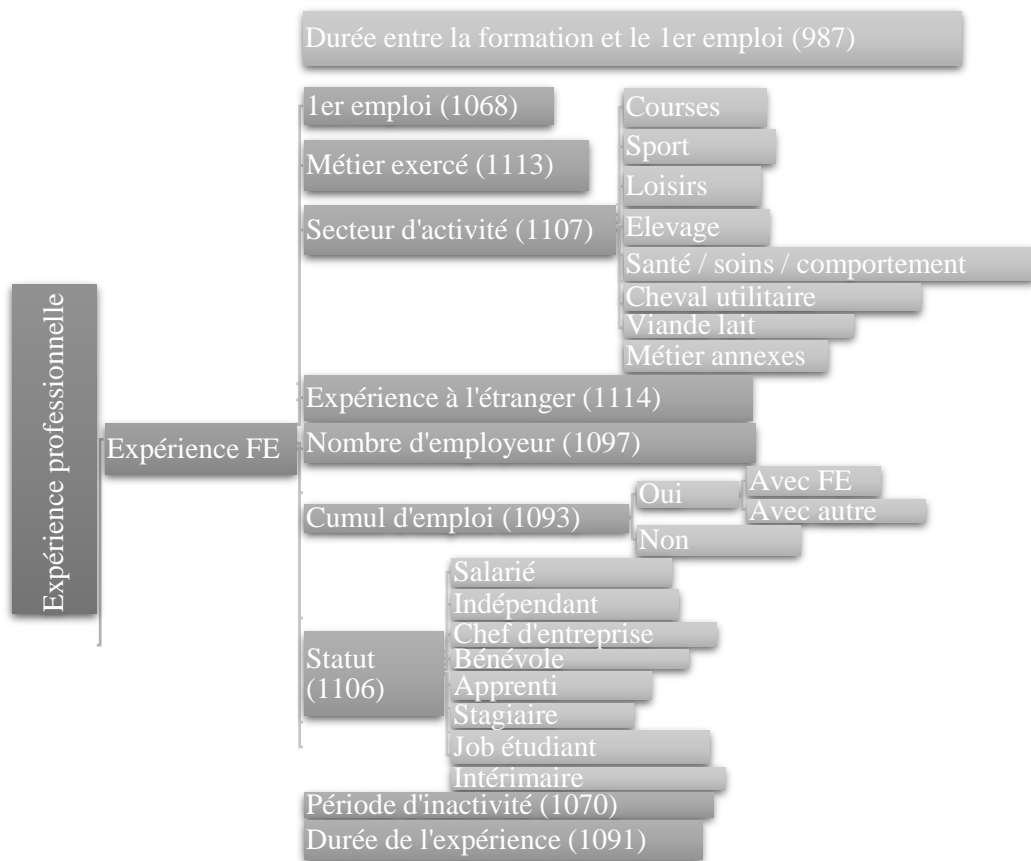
Expérience professionnelle

Expérience FE

Durée entre la formation et le 1er emploi (987)

1er emploi (1068)

Métier exercé (1113)

Secteur d'activité (1107)

Courses
Sport
Loisirs
Elevage
Santé / soins / comportement
Cheval utilitaire
Viande lait
Métier annexes

Expérience à l'étranger (1114)

Nombre d'employeur (1097)

Cumul d'emploi (1093)

Oui
Avec FE
Avec autre
Non

Statut (1106)

Salarié
Indépendant
Chef d'entreprise
Bénévole
Apprenti
Stagiaire
Job étudiant
Intérimaire

Période d'inactivité (1070)

Durée de l'expérience (1091)